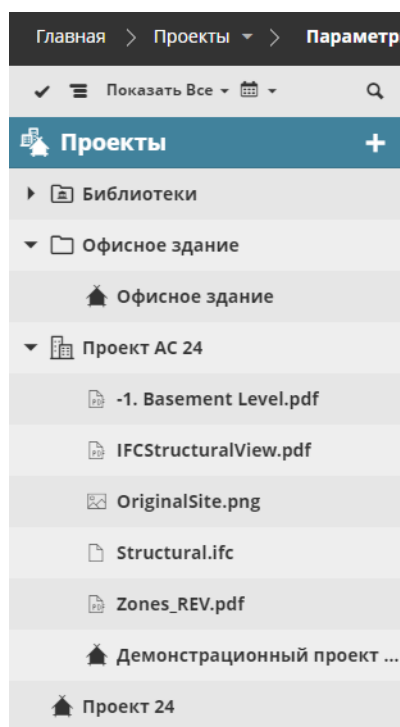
Главная > Проекты > Параметр

Показать Все

Проекты +

Библиотеки

Офисное здание

Офисное здание

Проект AC 24

-1. Basement Level.pdf

IFCStructuralView.pdf

OriginalSite.png

Structural.ifc

Zones_REV.pdf

Демонстрационный проект ...

Проект 24